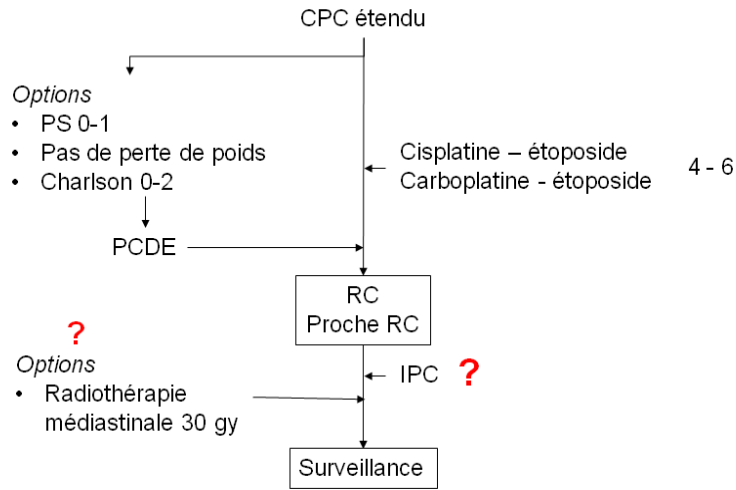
CPC étendu

Options
• PS 0-1
• Pas de perte de poids
• Charlson 0-2

PCDE

Cisplatine – étoposide
Carboplatine - étoposide

4 - 6

RC
Proche RC

?

Options
• Radiothérapie médiastinale 30 gy

IPC ?

Surveillance